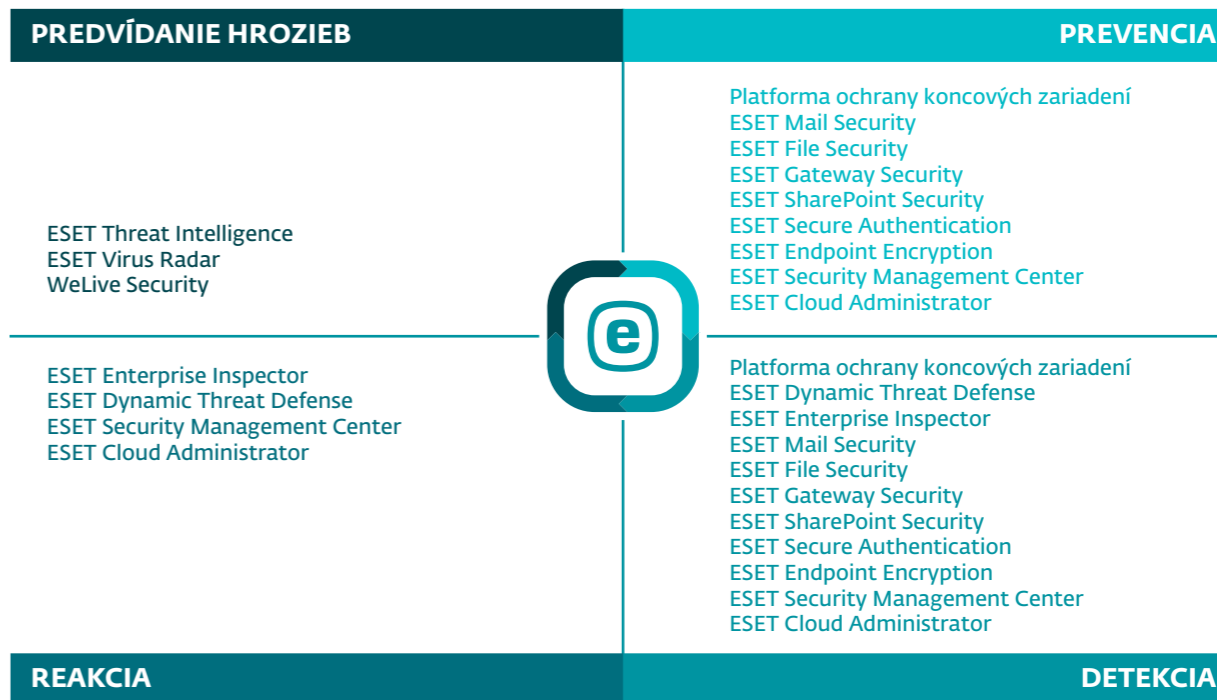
PREDVÍDANIE HROZIEB

PREVENCIA

ESET Threat Intelligence
ESET Virus Radar
WeLive Security

Platforma ochrany koncových zariadení
ESET Mail Security
ESET File Security
ESET Gateway Security
ESET SharePoint Security
ESET Secure Authentication
ESET Endpoint Encryption
ESET Security Management Center
ESET Cloud Administrator

e

ESET Enterprise Inspector
ESET Dynamic Threat Defense
ESET Security Management Center
ESET Cloud Administrator

Platforma ochrany koncových zariadení
ESET Dynamic Threat Defense
ESET Enterprise Inspector
ESET Mail Security
ESET File Security
ESET Gateway Security
ESET SharePoint Security
ESET Secure Authentication
ESET Endpoint Encryption
ESET Security Management Center
ESET Cloud Administrator

REAKCIA

DETEKCIA